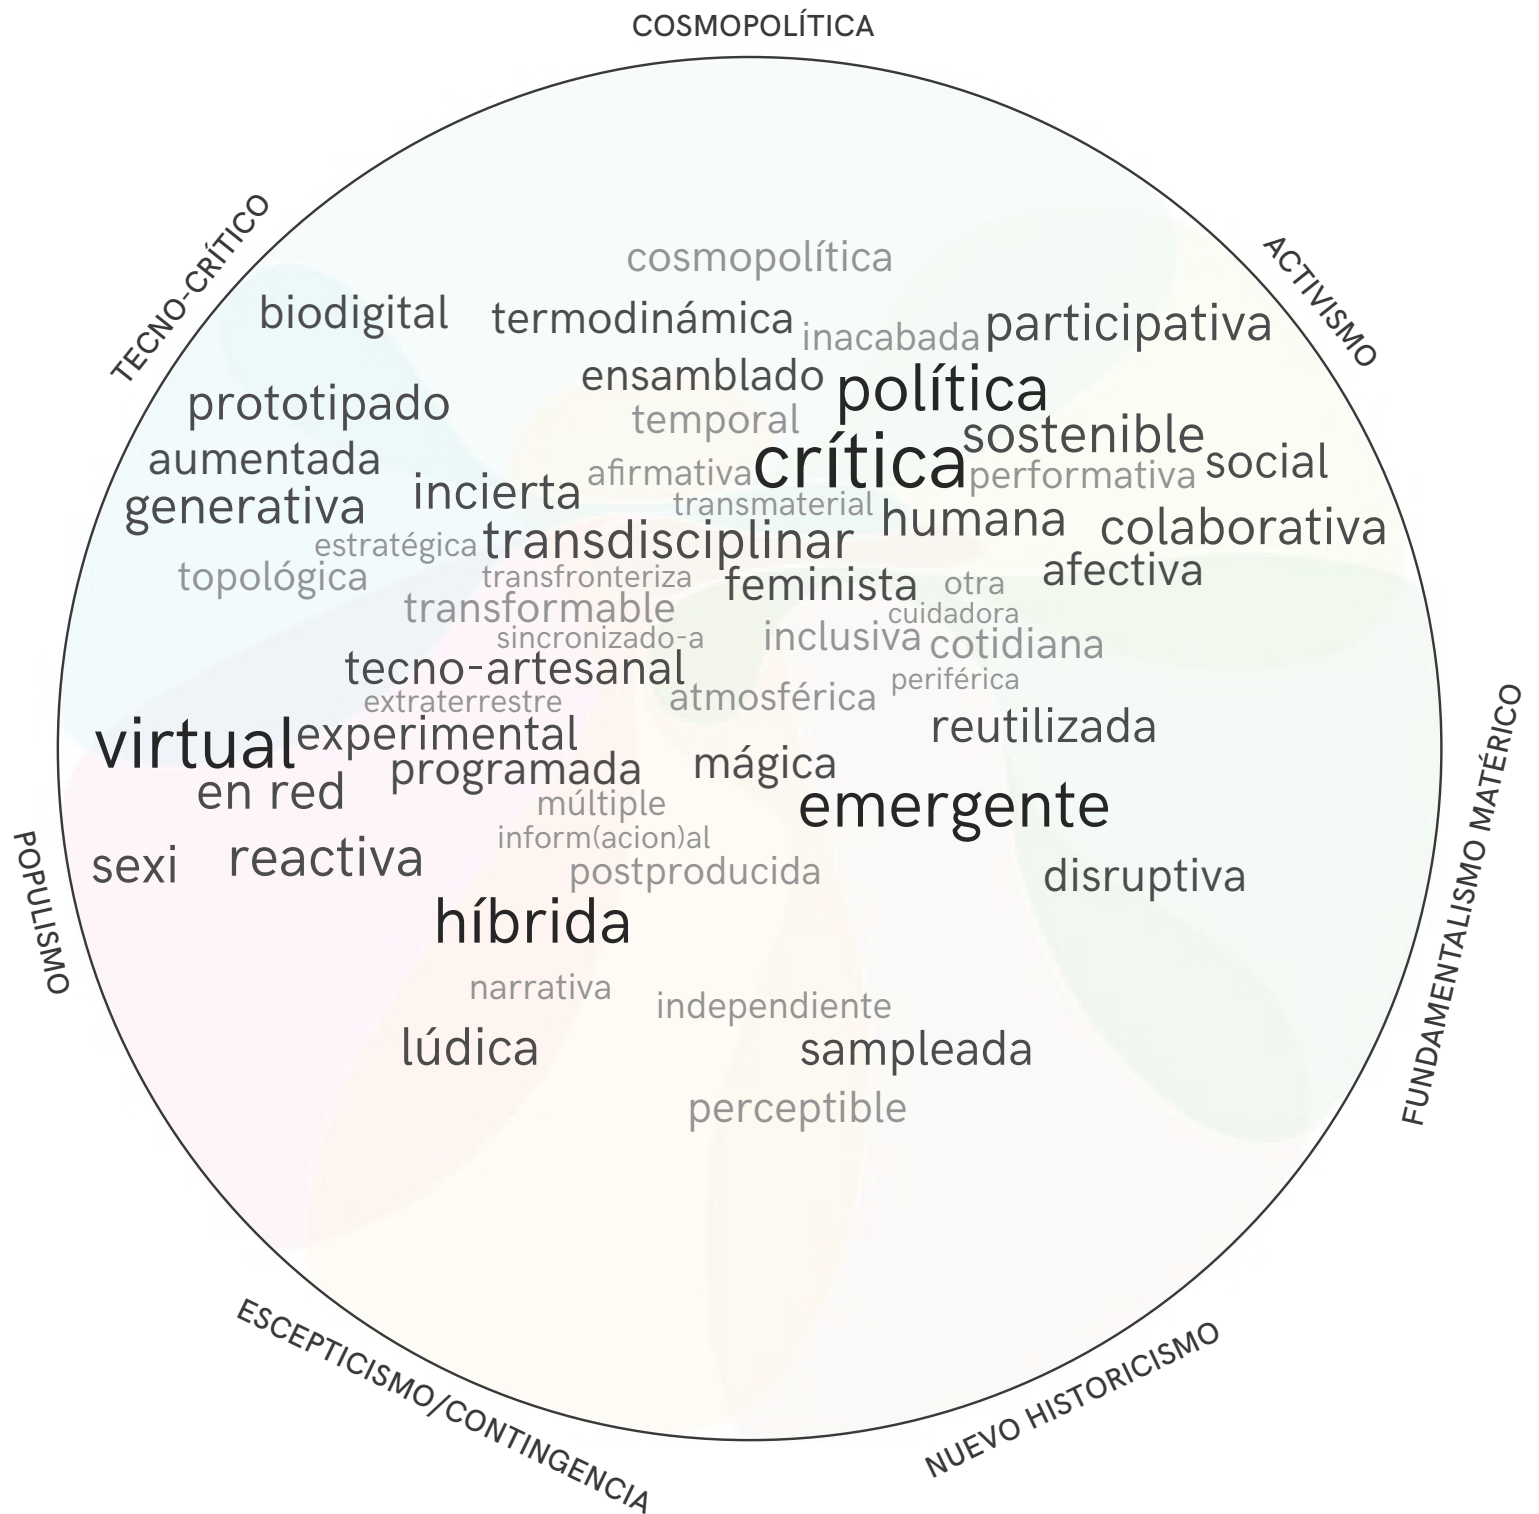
COSMOPOLÍTICA

TECNO-CRÍTICO

ACTIVISMO

cosmopolítica

biodigital termodinámica inacabada participativa

ensamblado política

prototipado temporal sostenible

aumentada afirmativa crítica performativa social

generativa incierta transmaterial humana colaborativa

estratégica transdisciplinar

topológica transfronteriza feminista otra afectiva

transformable cuidadora

sincronizado-a inclusiva cotidiana

tecno-artesanal periférica

extraterrestre atmosférica

virtual experimental reutilizada

programada mágica

en red emergente

múltiple

inform(acion)al

sexi reactiva

postproducida disruptiva

híbrida

narrativa

independiente

lúdica sampleada

perceptible

FUNDAMENTALISMO MATÉRICO

POPULISMO

ESCEPTICISMO/CONTINGENCIA

NUEVO HISTORICISMO